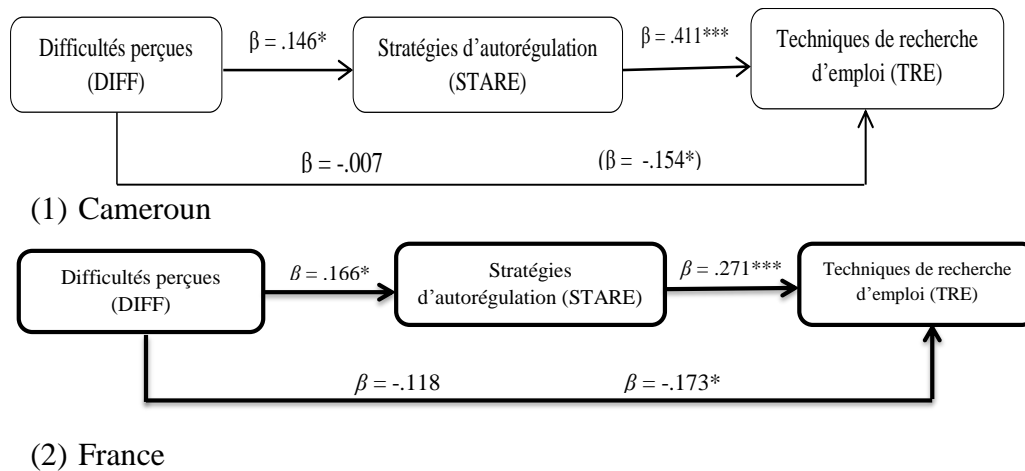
Difficultés perçues (DIFF)

β = .146*

Stratégies d'autorégulation (STARE)

β = .411***

Techniques de recherche d'emploi (TRE)

β = -.007

(β = -.154*)

(1) Cameroun

Difficultés perçues (DIFF)

$\beta$ = .166*

Stratégies d'autorégulation (STARE)

$\beta$ = .271***

Techniques de recherche d'emploi (TRE)

$\beta$ = -.118

$\beta$ = -.173*

(2) France